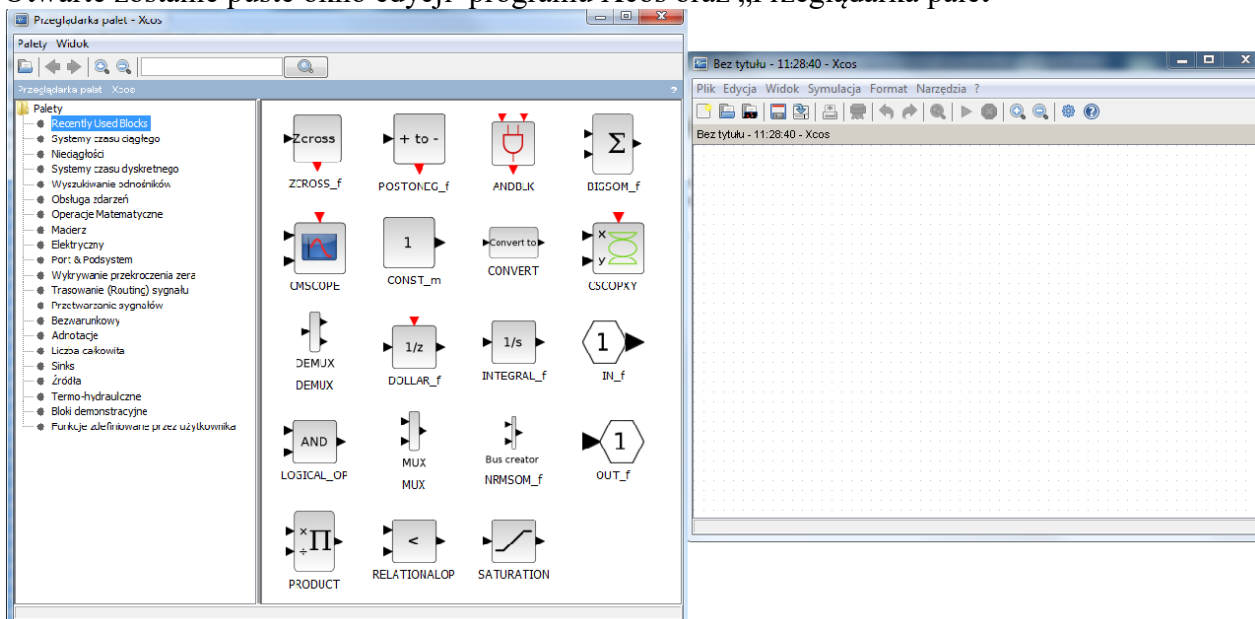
Otwarte zostanie puste okno edycji programu Xcos oraz „Przeglądarka palet"

Przeglądarka palet - Xcos

Palety Widok

Przeglądarka palet - Xcos

Palety
Recently Used Blocks
Systemy czasu ciągłego
Nieciągłości
Systemy czasu dyskretnego
Wyszukiwanie odnośników
Obsługa zdarzeń
Operacje Matematyczne
Macierz
Elektryczny
Port & Podsystem
Wykrywanie przekroczenia zera
Trasowanie (Routing) sygnału
Przetwarzanie sygnałów
Bezwarunkowy
Adnotacje
Liczba całkowita
Sinks
Źródła
Termo-hydrauliczne
Bloki demonstracyjne
Funkcje zdefiniowane przez użytkownika

Zcross
ZCROSS_f
+ to -
POSTONEG_f
ANDBLK
$\Sigma$
BIGSOM_f
CMSCOPE
1
CONST_m
Convert to
CONVERT
x
y
CSCOPXY
DEMUX
DEMUX
1/z
DOLLAR_f
1/s
INTEGRAL_f
1
IN_f
AND
LOGICAL_OP
MUX
MUX
Bus creator
NRMSOM_f
1
OUT_f
$\Pi$
PRODUCT
<
RELATIONALOP
SATURATION

Bez tytułu - 11:28:40 - Xcos

Plik Edycja Widok Symulacja Format Narzędzia ?

Bez tytułu - 11:28:40 - Xcos